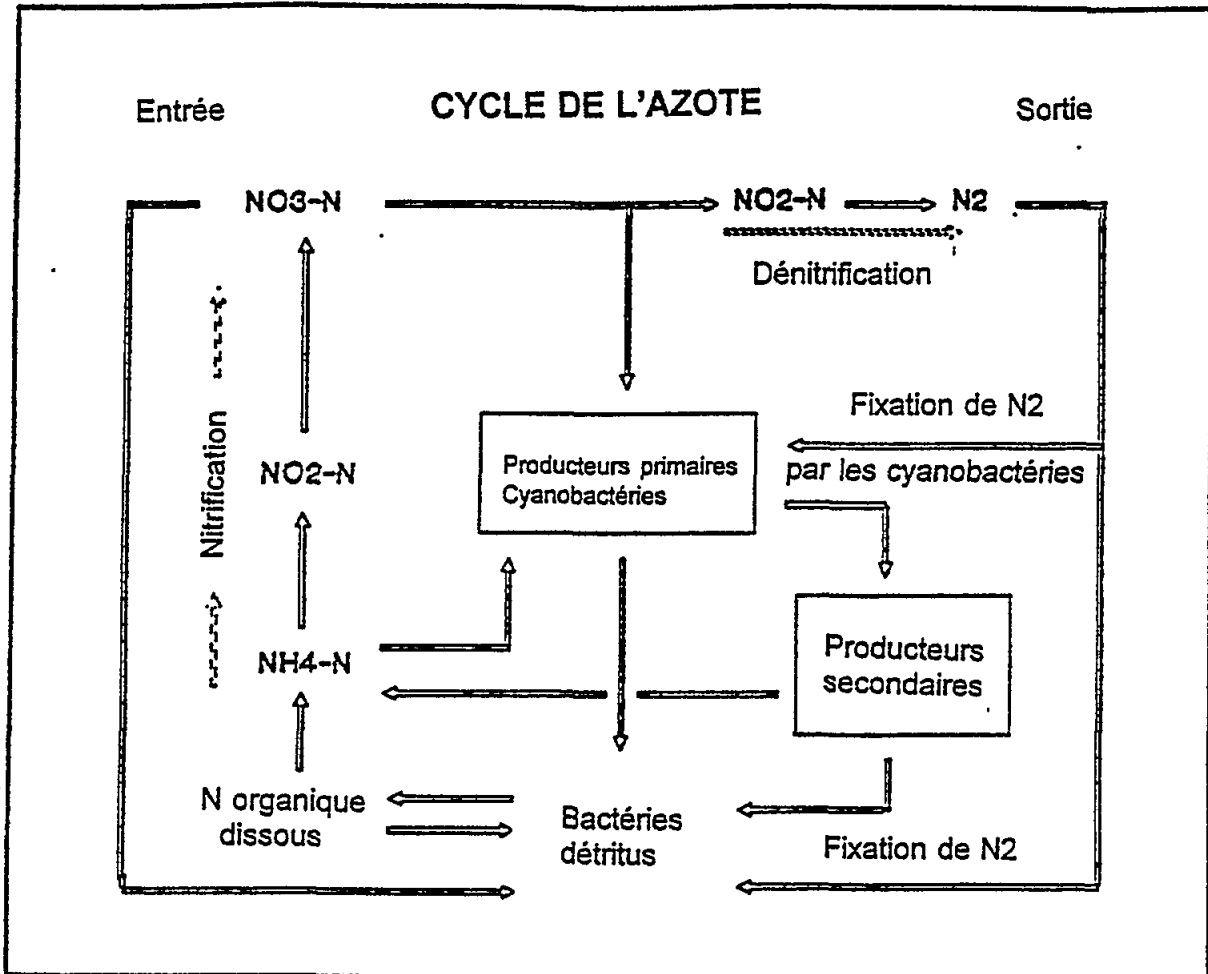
Entrée

CYCLE DE L'AZOTE

Sortie

NO3-N

NO2-N

N2

Dénitrification

Nitrification

NO2-N

Producteurs primaires
Cyanobactéries

Fixation de N2

par les cyanobactéries

NH4-N

Producteurs secondaires

N organique dissous

Bactéries détritus

Fixation de N2